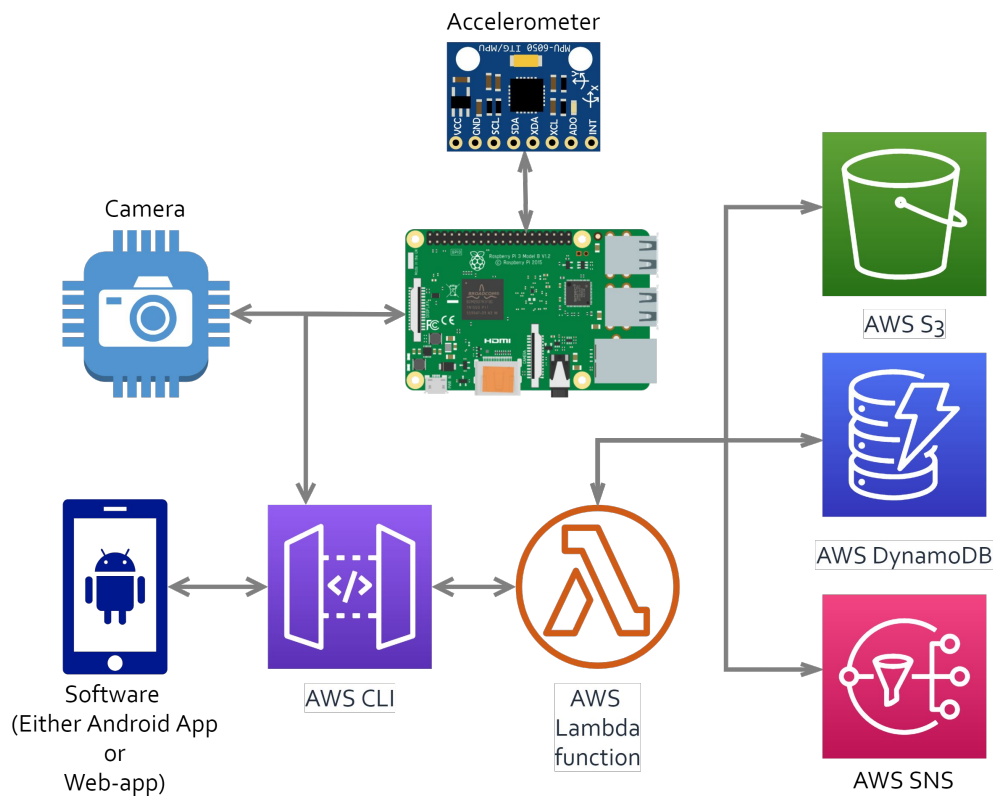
Accelerometer

MPU-6050 ITG/MPU

VCC GND SCL SDA XDA XCL ADO INT

Camera

Raspberry Pi 3 Model B V1.2
© Raspberry Pi 2015

HDMI

AWS S3

AWS DynamoDB

AWS SNS

Software
(Either Android App
or
Web-app)

AWS CLI

AWS
Lambda
function